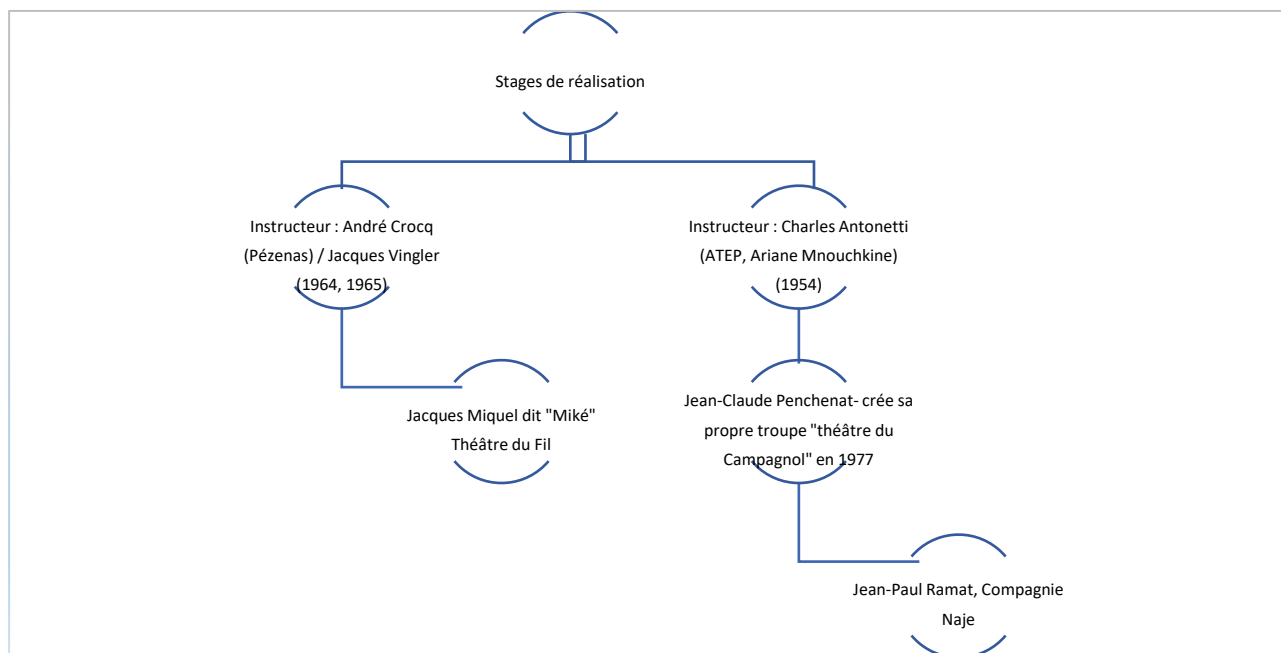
Stages de réalisation

Instructeur : André Crocq (Pézenas) / Jacques Vingler (1964, 1965)

Instructeur : Charles Antonetti (ATEP, Ariane Mnouchkine) (1954)

Jacques Miquel dit "Miké" Théâtre du Fil

Jean-Claude Penchenat- crée sa propre troupe "théâtre du Campagnol" en 1977

Jean-Paul Ramat, Compagnie Naje